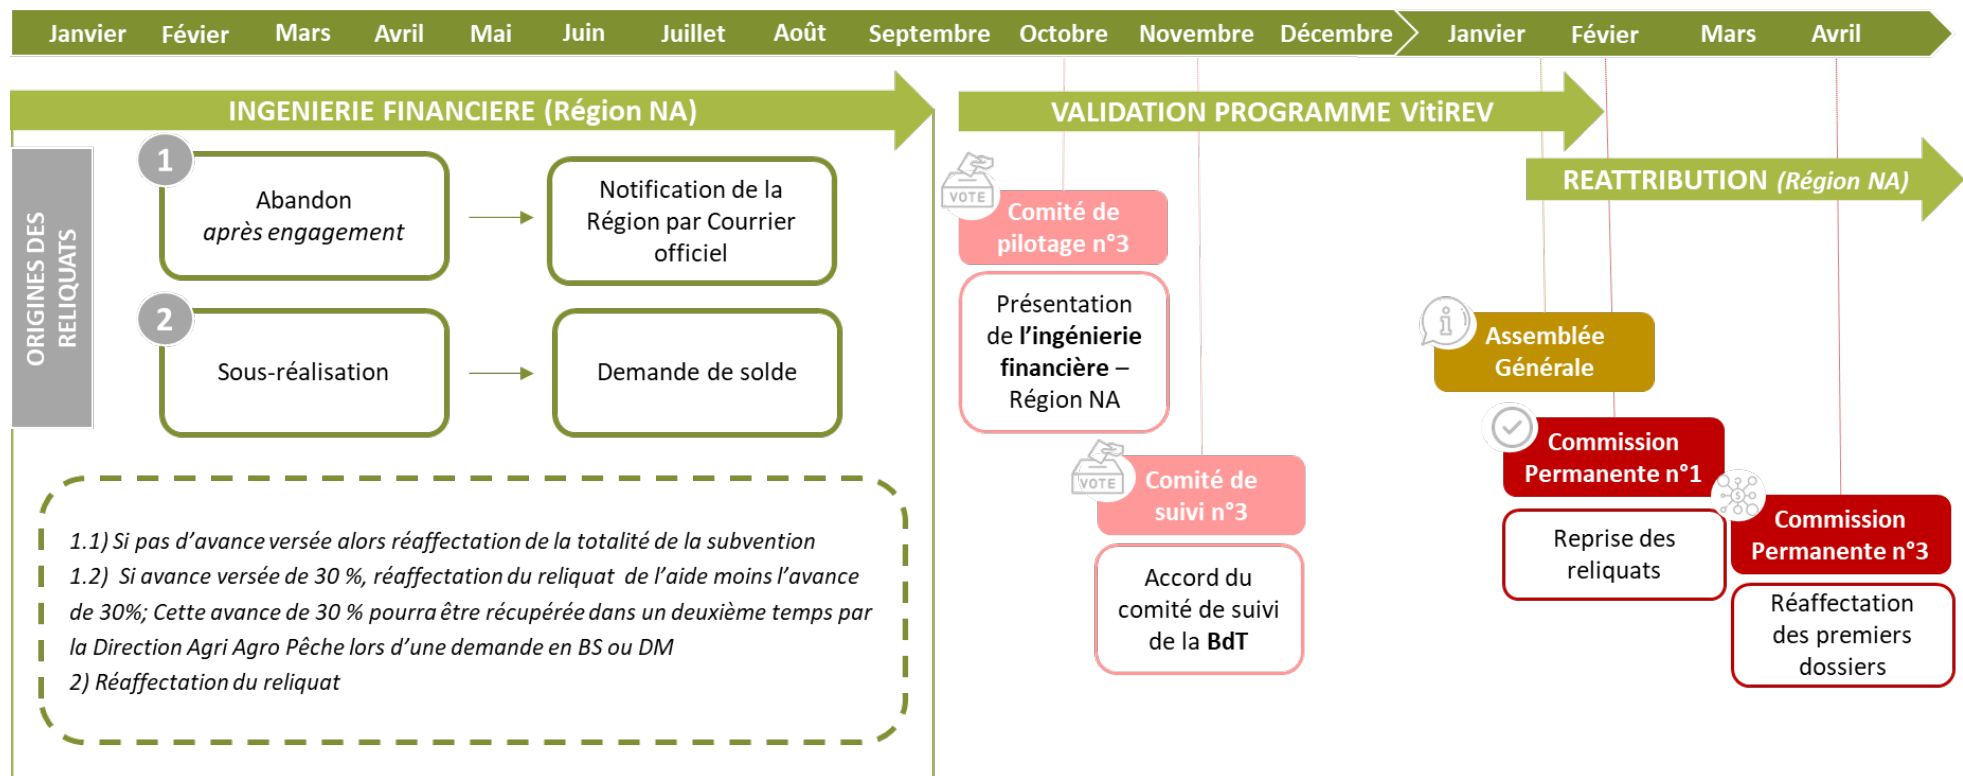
Janvier Févier Mars Avril Mai Juin Juillet Août Septembre Octobre Novembre Décembre Janvier Févier Mars Avril

INGENIERIE FINANCIERE (Région NA)

ORIGINES DES RELIQUATS

1

Abandon *après engagement*

Notification de la Région par Courrier officiel

2

Sous-réalisation

Demande de solde

*1.1) Si pas d'avance versée alors réaffectation de la totalité de la subvention*
*1.2) Si avance versée de 30 %, réaffectation du reliquat de l'aide moins l'avance de 30%; Cette avance de 30 % pourra être récupérée dans un deuxième temps par la Direction Agri Agro Pêche lors d'une demande en BS ou DM*
*2) Réaffectation du reliquat*

VALIDATION PROGRAMME VitiREV

VOTE

Comité de pilotage n°3

Présentation de **l'ingénierie financière** – Région NA

VOTE

Comité de suivi n°3

Accord du comité de suivi de la **BdT**

REATTRIBUTION *(Région NA)*

Assemblée Générale

Commission Permanente n°1

Reprise des reliquats

Commission Permanente n°3

Réaffectation des premiers dossiers